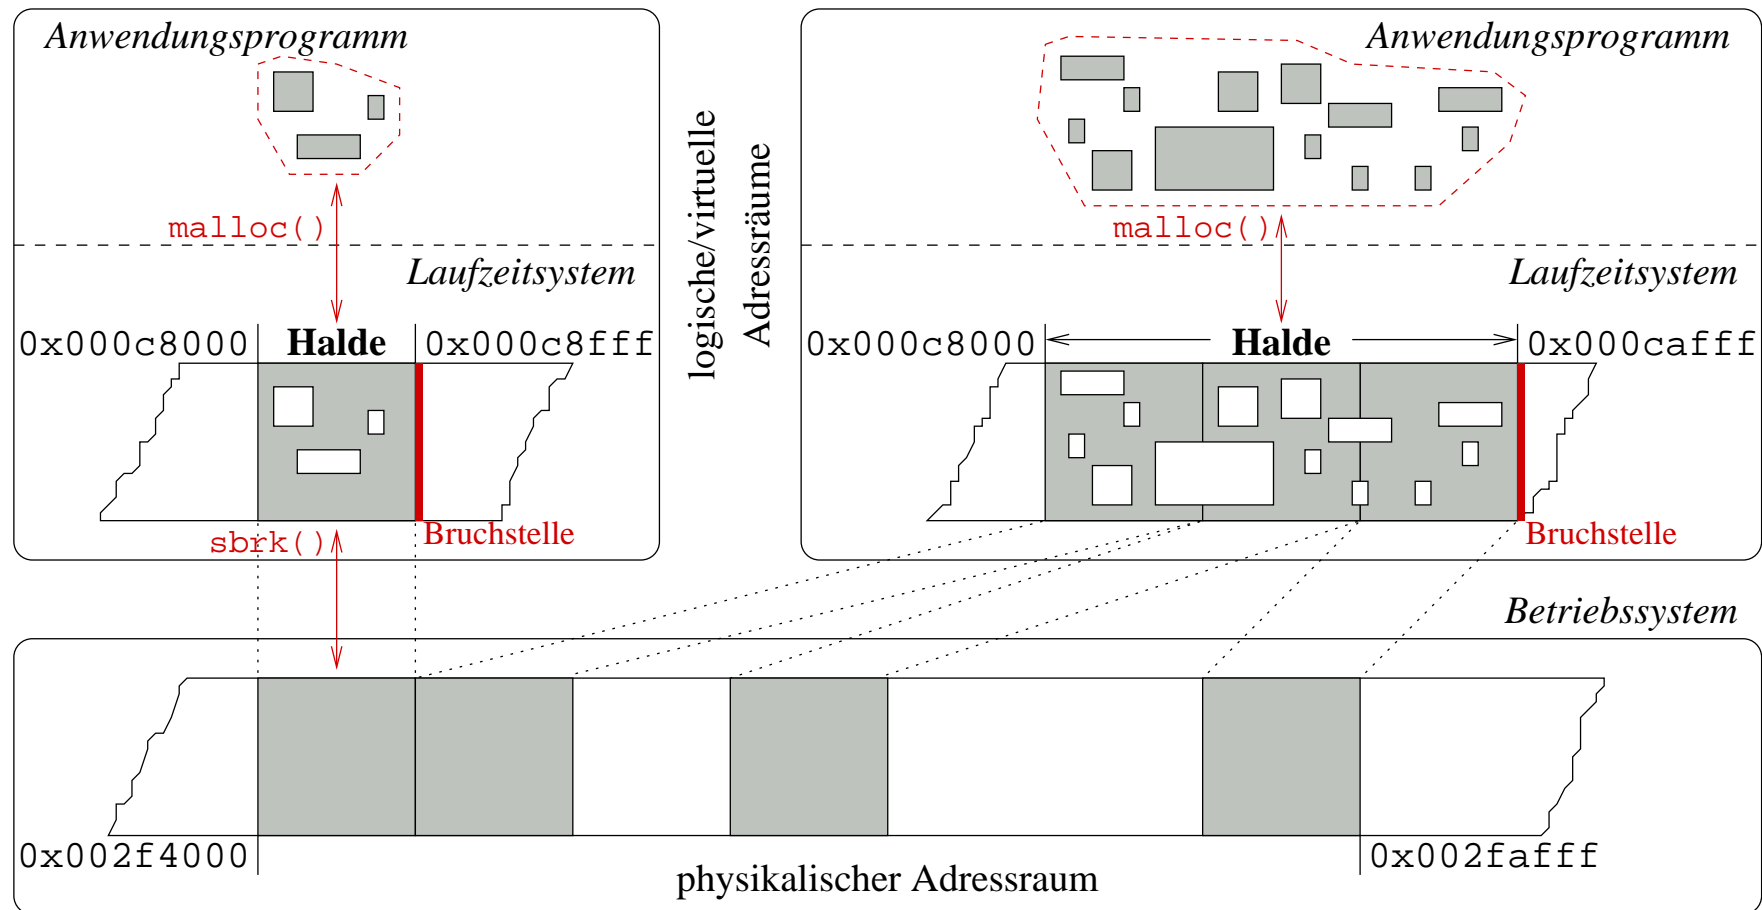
Anwendungsprogramm

malloc()

Laufzeitsystem

0x000c8000 Halde 0x000c8fff

sbrk() Bruchstelle

logische/virtuelle Adressräume

Anwendungsprogramm

malloc()

Laufzeitsystem

0x000c8000 Halde 0x000cafff

Bruchstelle

Betriebssystem

0x002f4000

0x002fafff

physikalischer Adressraum